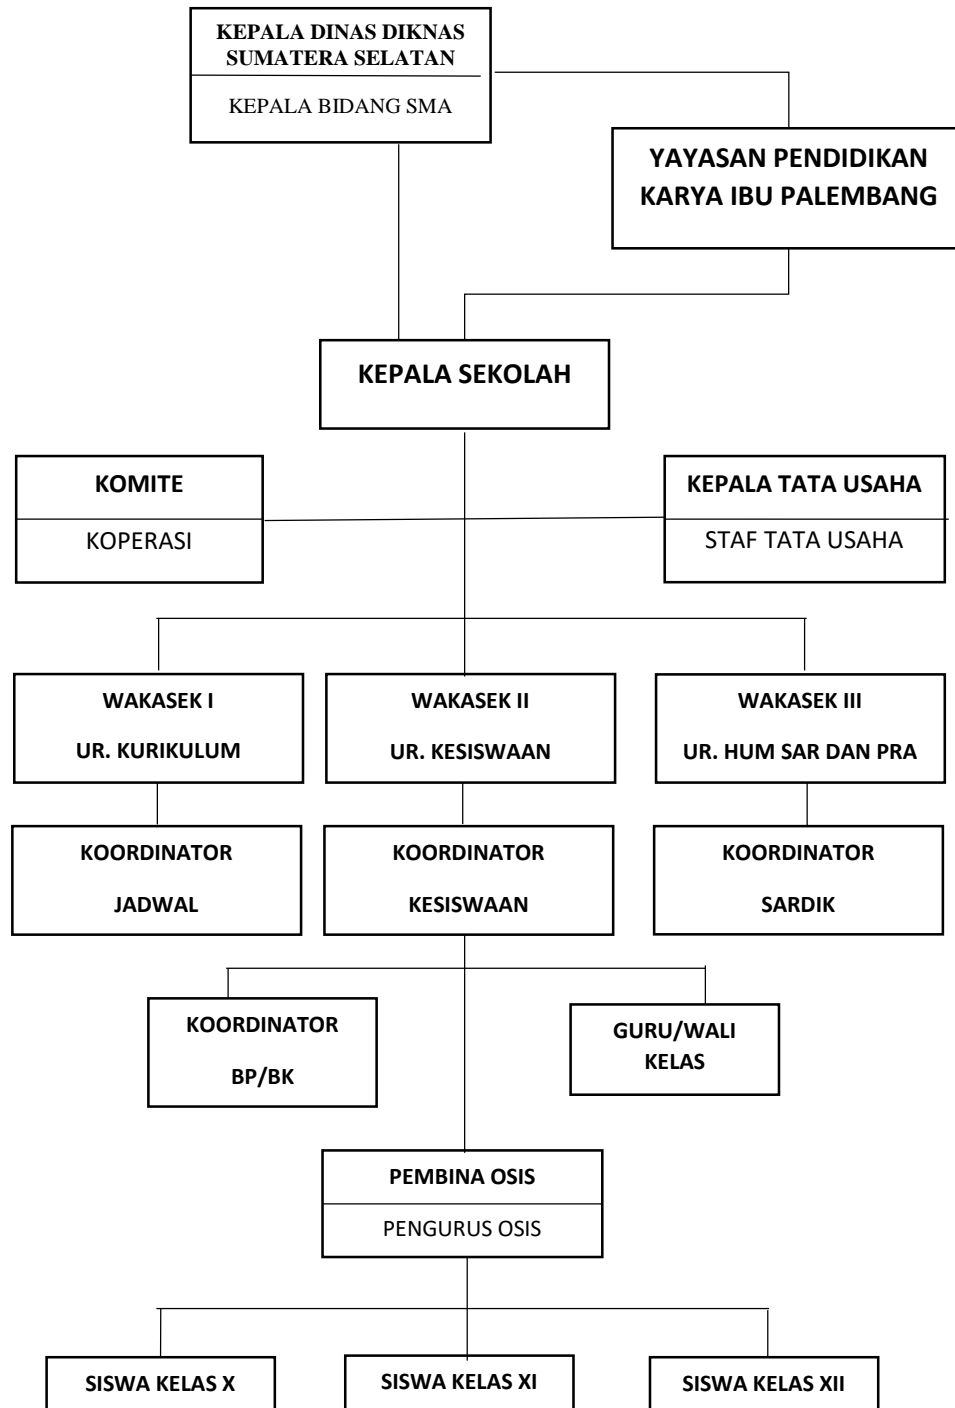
KEPALA DINAS DIKNAS SUMATERA SELATAN

KEPALA BIDANG SMA

YAYASAN PENDIDIKAN KARYA IBU PALEMBANG

KEPALA SEKOLAH

KOMITE

KOPERASI

KEPALA TATA USAHA

STAF TATA USAHA

WAKASEK I

UR. KURIKULUM

WAKASEK II

UR. KESISWAAN

WAKASEK III

UR. HUM SAR DAN PRA

KOORDINATOR

JADWAL

KOORDINATOR

KESISWAAN

KOORDINATOR

SARDIK

KOORDINATOR

BP/BK

GURU/WALI KELAS

PEMBINA OSIS

PENGURUS OSIS

SISWA KELAS X

SISWA KELAS XI

SISWA KELAS XII